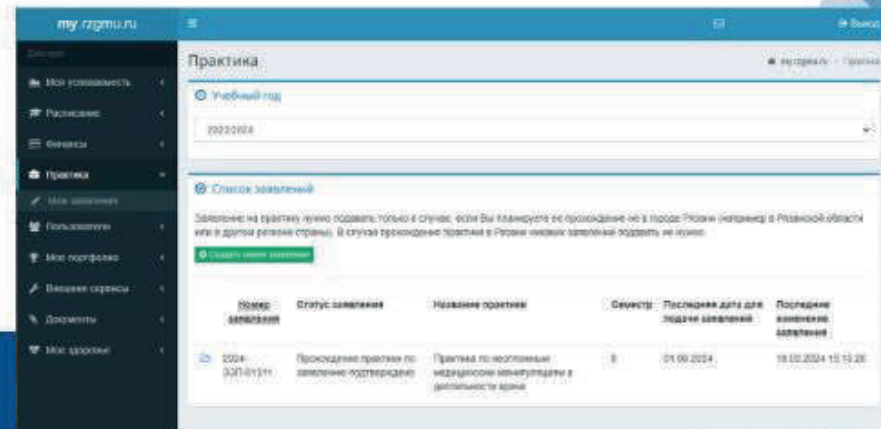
my.rzgmu.ru

Моя успеваемость

Расписание

Финансы

Практика

Мои заявления

Пользователи

Мое портфолио

Внешние сервисы

Документы

Мое здоровье

Выход

Практика

my.rzgmu.ru / Практика

Учебный год

2023/2024

Список заявлений

Заявление на практику нужно подавать только в случае, если Вы планируете ее прохождение не в городе Рязани (например в Рязанской области или в другом регионе страны). В случае прохождения практики в Рязани никаких заявлений подавать не нужно.

Создать новое заявление

| | Номер заявления | Статус заявления | Название практики | Семестр | Последняя дата для подачи заявлений | Последнее изменение заявления |
|---|---|---|---|---|---|---|
| | 2024-ЗЭП-01311 | Прохождение практики по заявлению подтверждено | Практика по неотложным медицинским манипуляциям в деятельности врача | 8 | 01.06.2024 | 19.03.2024 15:10:26 |